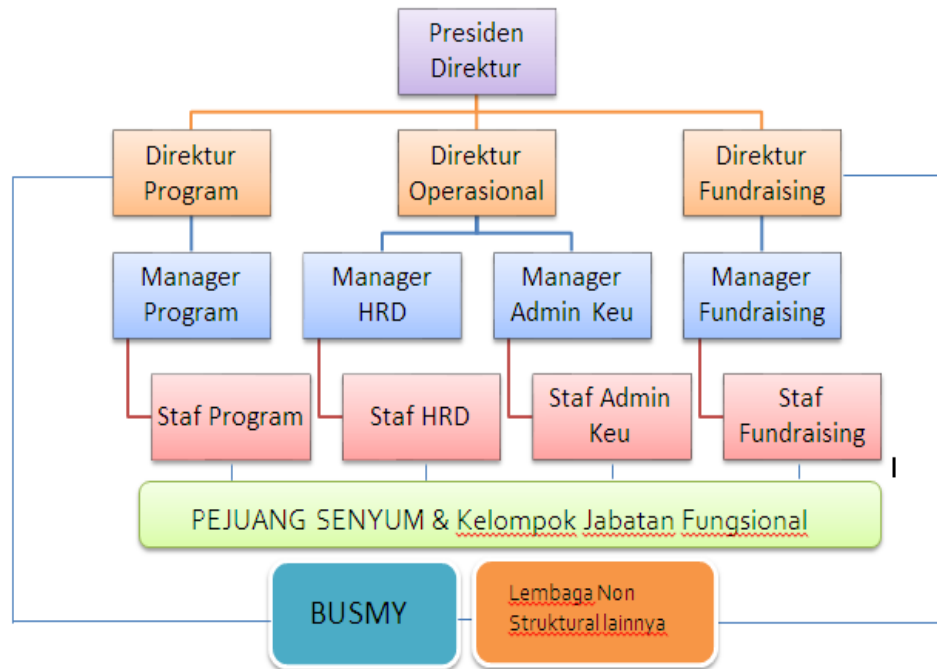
Presiden Direktur

Direktur Program

Direktur Operasional

Direktur Fundraising

Manager Program

Manager HRD

Manager Admin Keu

Manager Fundraising

Staf Program

Staf HRD

Staf Admin Keu

Staf Fundraising

PEJUANG SENYUM & Kelompok Jabatan Fungsional

BUSMY

Lembaga Non Struktural lainnya